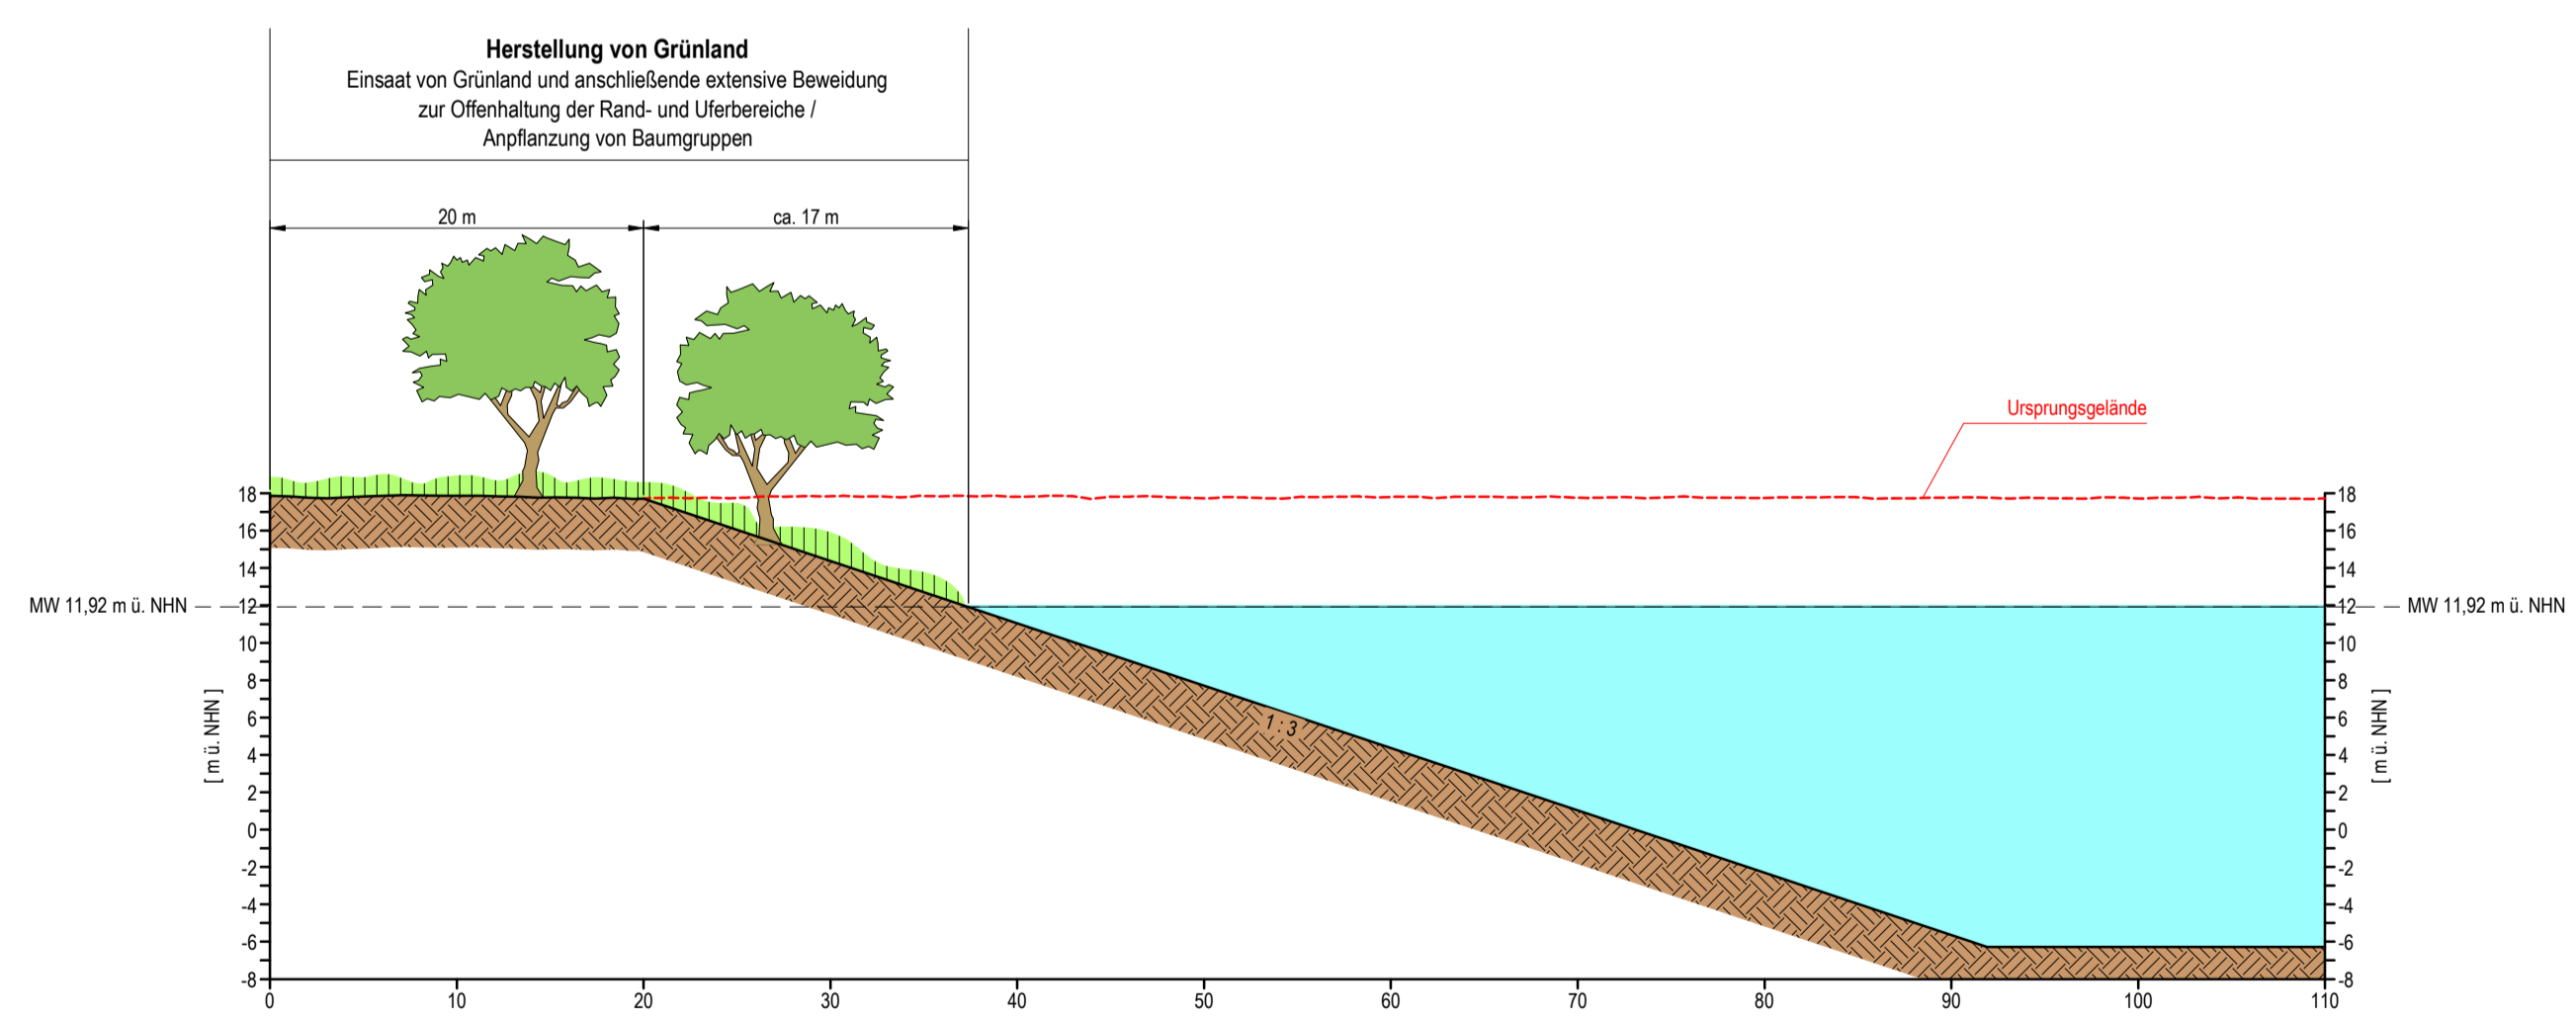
**Herstellung von Grünland**
Einsaat von Grünland und anschließende extensive Beweidung zur Offenhaltung der Rand- und Uferbereiche / Anpflanzung von Baumgruppen

20 m

ca. 17 m

Ursprungsgelände

18
16
14
MW 11,92 m ü. NHN
12
10
8
6
4
2
0
-2
-4
-6
-8

[ m ü. NHN ]

1 : 3

18
16
14
12
MW 11,92 m ü. NHN
10
8
6
4
2
0
-2
-4
-6
-8

[ m ü. NHN ]

0 10 20 30 40 50 60 70 80 90 100 110